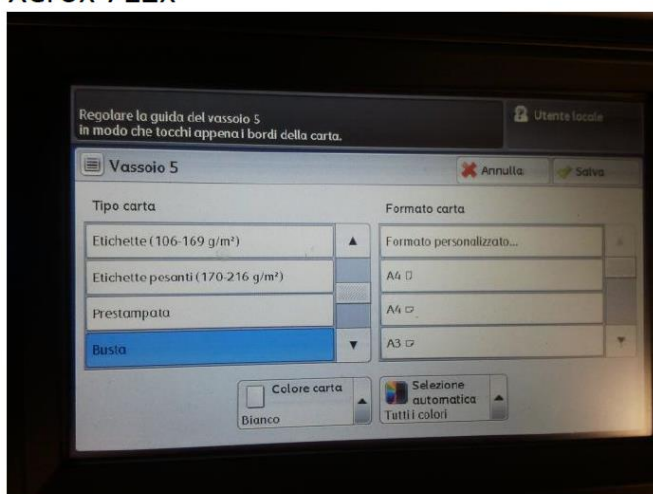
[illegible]

Regolare la guida del vassoio 5
in modo che tocchi appena i bordi della carta.

Utente locale

Vassoio 5

Annulla

Salva

Tipo carta

Etichette (106-169 g/m²)

Etichette pesanti (170-216 g/m²)

Prestampata

Busta

Formato carta

Formato personalizzato...

A4

A4

A3

Colore carta

Bianco

Selezione automatica

Tutti i colori